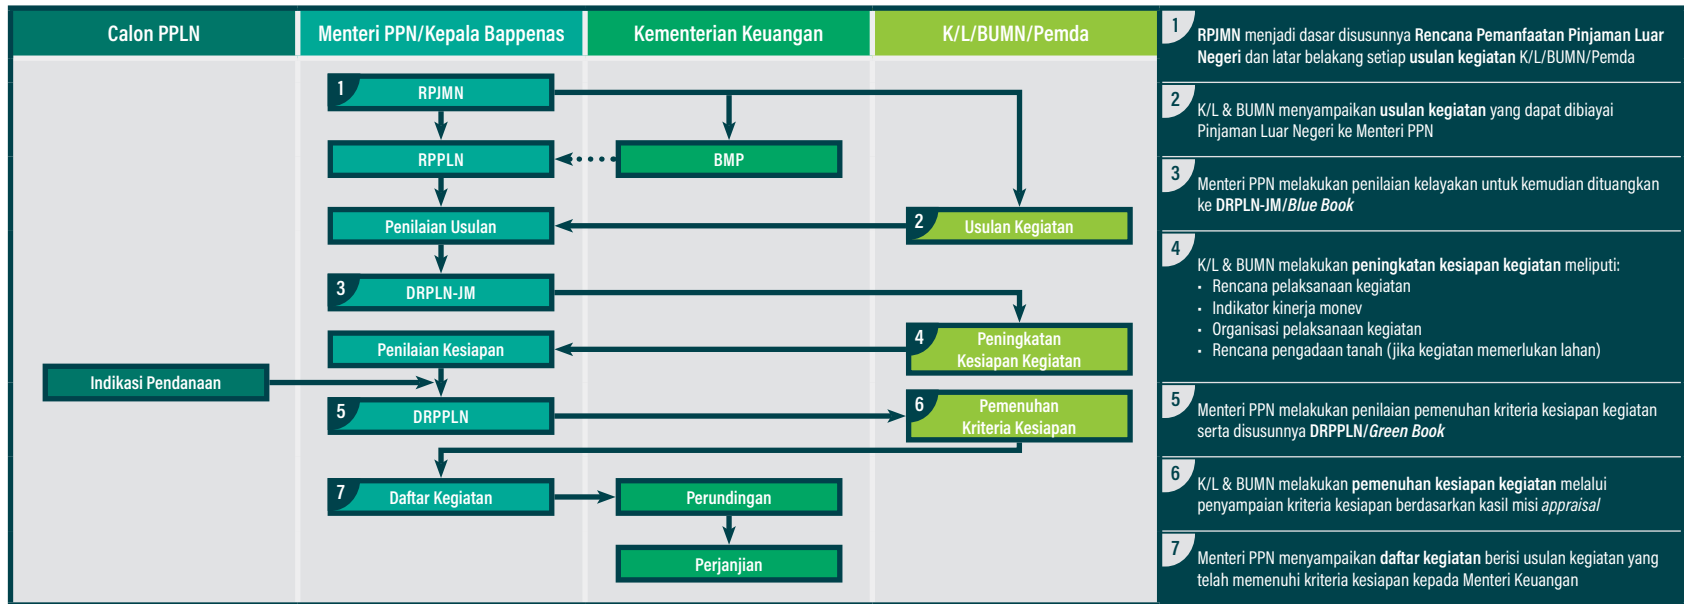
Calon PPLN

Menteri PPN/Kepala Bappenas

Kementerian Keuangan

K/L/BUMN/Pemda

1 RPJMN

RPPLN

BMP

Penilaian Usulan

2 Usulan Kegiatan

3 DRPLN-JM

Penilaian Kesiapan

4 Peningkatan Kesiapan Kegiatan

Indikasi Pendanaan

5 DRPPLN

6 Pemenuhan Kriteria Kesiapan

7 Daftar Kegiatan

Perundingan

Perjanjian

1 RPJMN menjadi dasar disusunnya Rencana Pemanfaatan Pinjaman Luar Negeri dan latar belakang setiap usulan kegiatan K/L/BUMN/Pemda

2 K/L & BUMN menyampaikan usulan kegiatan yang dapat dibiayai Pinjaman Luar Negeri ke Menteri PPN

3 Menteri PPN melakukan penilaian kelayakan untuk kemudian dituangkan ke DRPLN-JM/Blue Book

4 K/L & BUMN melakukan peningkatan kesiapan kegiatan meliputi:
· Rencana pelaksanaan kegiatan
· Indikator kinerja monev
· Organisasi pelaksanaan kegiatan
· Rencana pengadaan tanah (jika kegiatan memerlukan lahan)

5 Menteri PPN melakukan penilaian pemenuhan kriteria kesiapan kegiatan serta disusunnya DRPPLN/Green Book

6 K/L & BUMN melakukan pemenuhan kesiapan kegiatan melalui penyampaian kriteria kesiapan berdasarkan kasil misi appraisal

7 Menteri PPN menyampaikan daftar kegiatan berisi usulan kegiatan yang telah memenuhi kriteria kesiapan kepada Menteri Keuangan